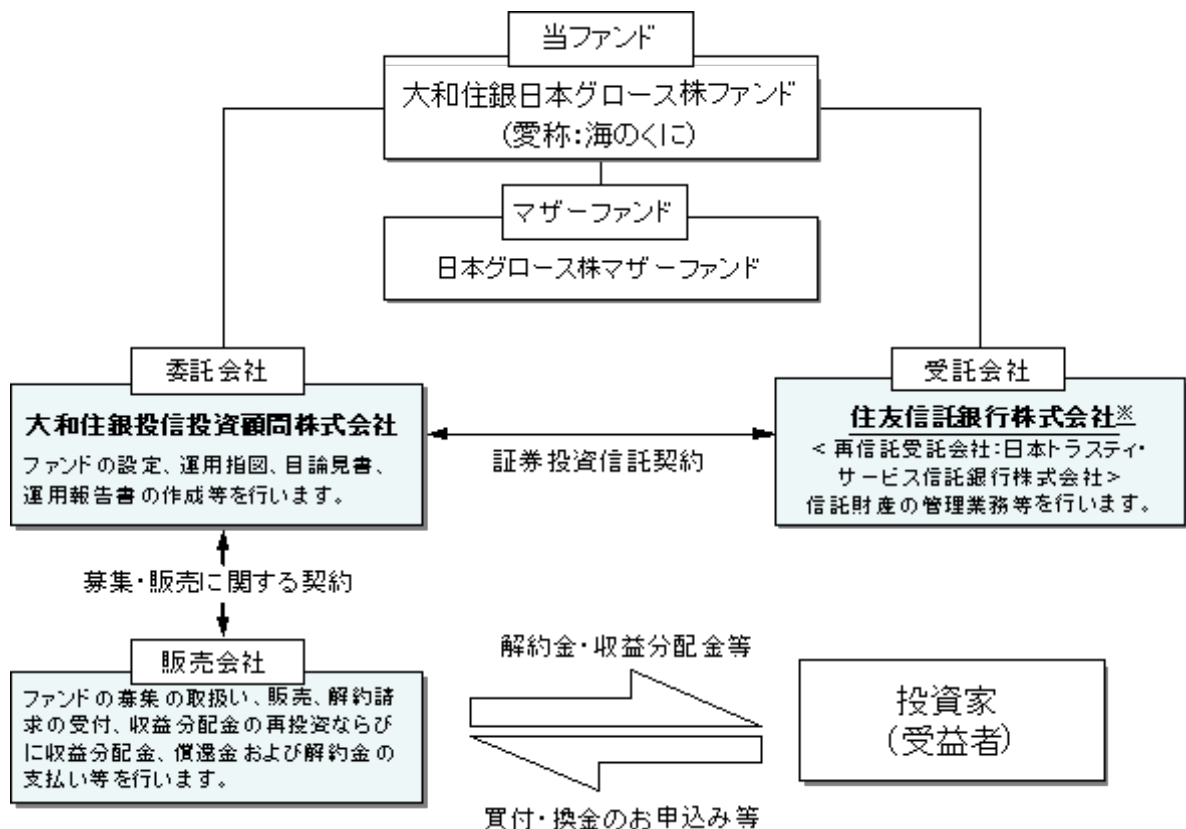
当ファンド

大和住銀日本グロース株ファンド
(愛称:海のくに)

マザーファンド

日本グロース株マザーファンド

委託会社

大和住銀投信投資顧問株式会社

ファンドの設定、運用指図、目論見書、運用報告書の作成等を行います。

証券投資信託契約

受託会社

住友信託銀行株式会社※

<再信託受託会社:日本トラスティ・サービス信託銀行株式会社>
信託財産の管理業務等を行います。

募集・販売に関する契約

販売会社

ファンドの募集の取扱い、販売、解約請求の受付、収益分配金の再投資ならびに収益分配金、償還金および解約金の支払い等を行います。

解約金・収益分配金等

買付・換金のお申込み等

投資家
(受益者)